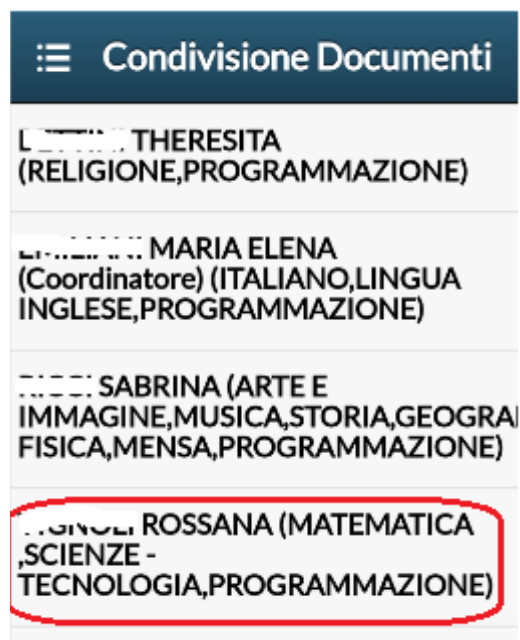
Condivisione Documenti

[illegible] THERESITA (RELIGIONE,PROGRAMMAZIONE)

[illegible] MARIA ELENA (Coordinatore) (ITALIANO,LINGUA INGLESE,PROGRAMMAZIONE)

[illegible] SABRINA (ARTE E IMMAGINE,MUSICA,STORIA,GEOGRA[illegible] FISICA,MENSA,PROGRAMMAZIONE)

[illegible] ROSSANA (MATEMATICA ,SCIENZE - TECNOLOGIA,PROGRAMMAZIONE)